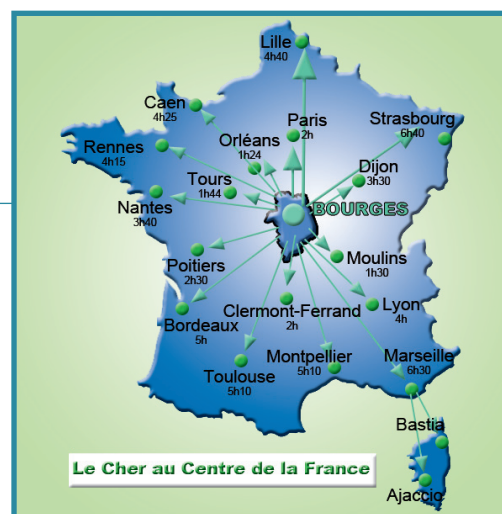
Lille
4h40

Caen
4h25

Paris
2h

Strasbourg
6h40

Rennes
4h15

Orléans
1h24

Dijon
3h30

Tours
1h44

Nantes
3h40

BOURGES

Moulins
1h30

Poitiers
2h30

Lyon
4h

Clermont-Ferrand
2h

Bordeaux
5h

Montpellier
5h10

Marseille
6h30

Toulouse
5h10

Bastia

Ajaccio

Le Cher au Centre de la France